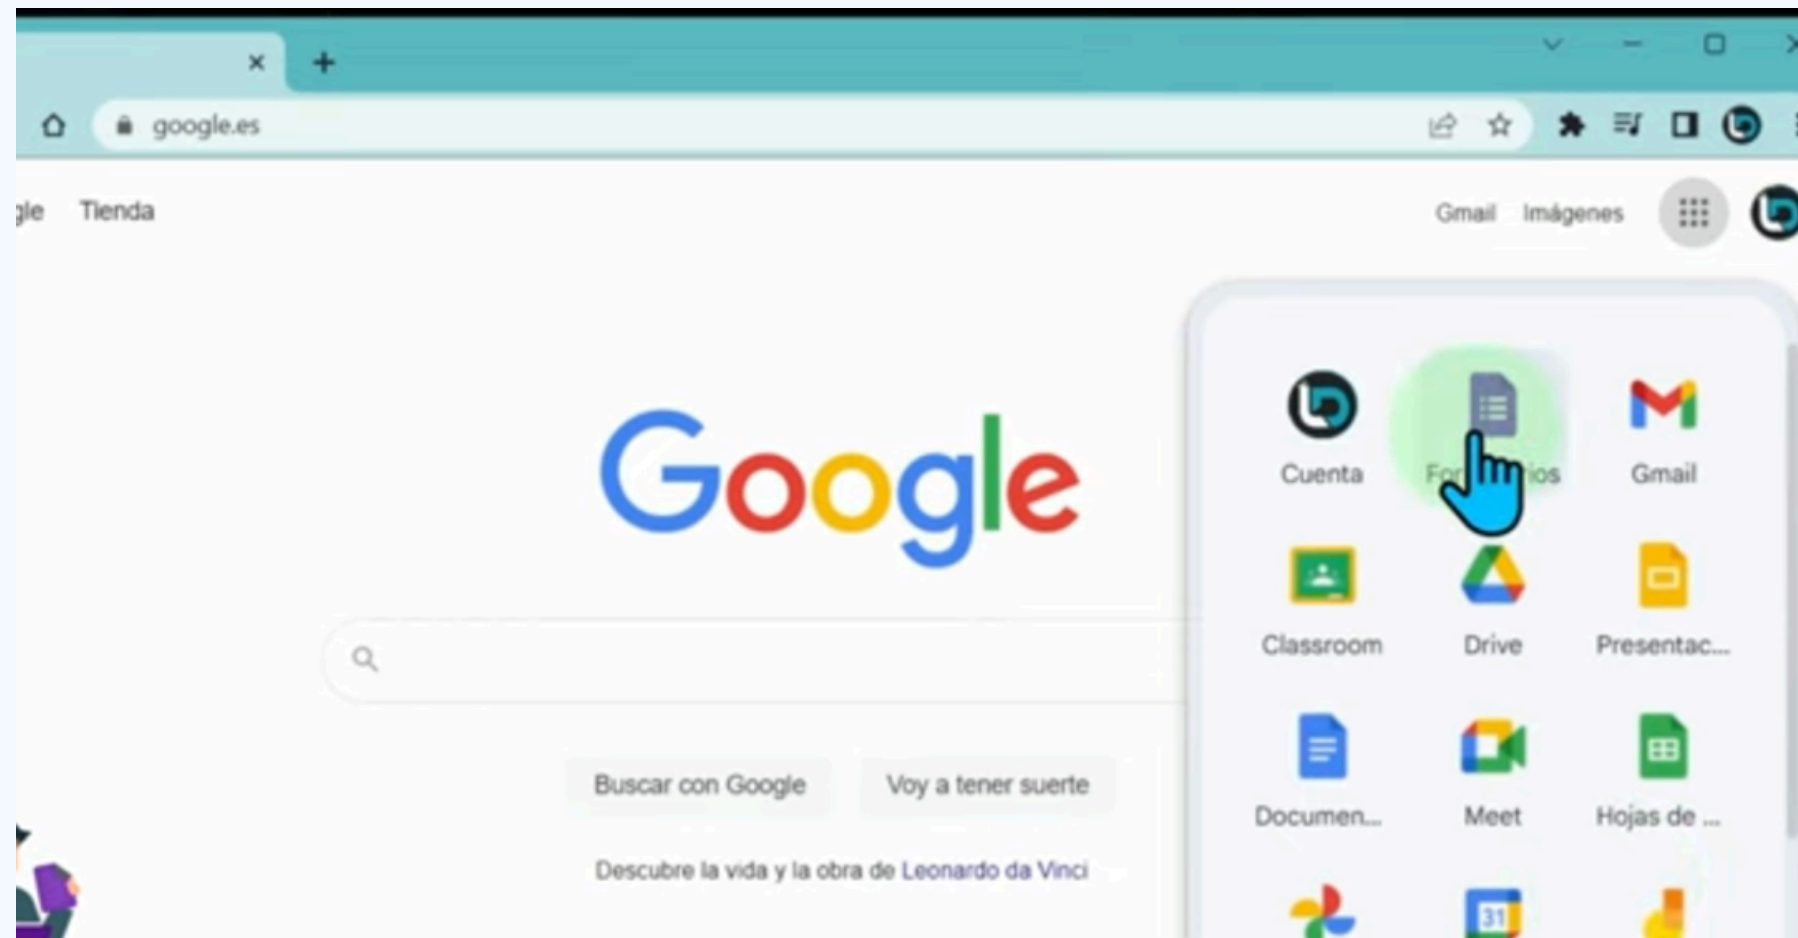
google.es

gle Tienda

Gmail Imágenes

Google

Buscar con Google Voy a tener suerte

Descubre la vida y la obra de Leonardo da Vinci

Cuenta For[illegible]ios Gmail

Classroom Drive Presentac...

Documen... Meet Hojas de ...

31